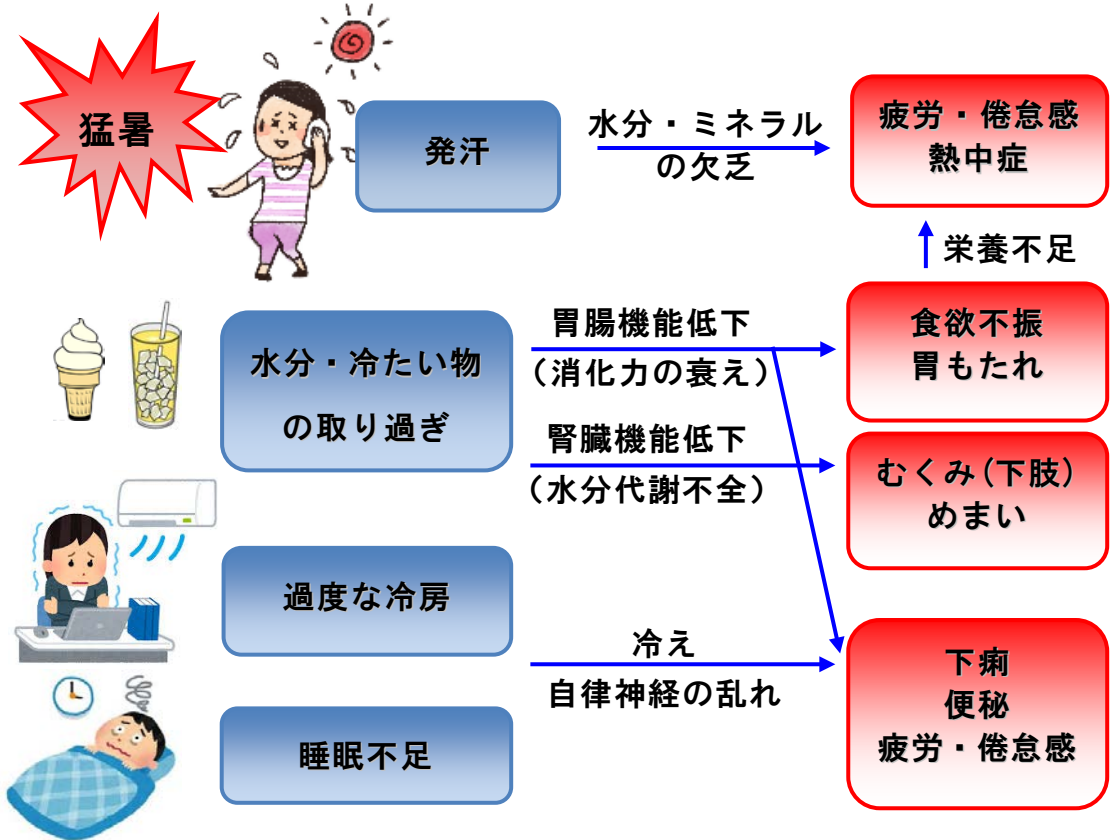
猛暑

発汗

水分・ミネラル
の欠乏

疲労・倦怠感
熱中症

栄養不足

水分・冷たい物
の取り過ぎ

胃腸機能低下
（消化力の衰え）

食欲不振
胃もたれ

腎臓機能低下
（水分代謝不全）

むくみ(下肢)
めまい

過度な冷房

冷え
自律神経の乱れ

睡眠不足

下痢
便秘
疲労・倦怠感